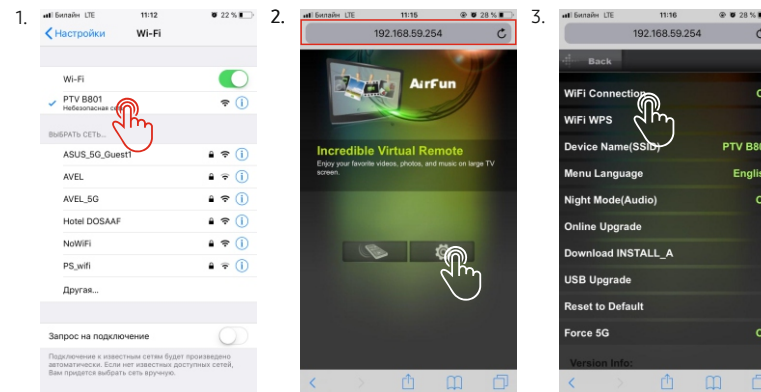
1.

Билайн LTE 11:12 22 %

Настройки Wi-Fi

Wi-Fi

PTV B801
Небезопасная с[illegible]

ВЫБРАТЬ СЕТЬ...

ASUS_5G_Guest1

AVEL

AVEL_5G

Hotel DOSAAF

NoWiFi

PS_wifi

Другая...

Запрос на подключение

Подключение к известным сетям будет произведено автоматически. Если нет известных доступных сетей, Вам придется выбрать сеть вручную.

2.

Билайн LTE 11:15 28 %

192.168.59.254

AirFun

Incredible Virtual Remote
Enjoy your favorite videos, photos, and music on large TV screen.

3.

Билайн LTE 11:16 28 %

192.168.59.254

Back

WiFi Connection

WiFi WPS

Device Name(SSID) PTV B8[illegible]

Menu Language Englis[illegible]

Night Mode(Audio)

Online Upgrade

Download INSTALL_A

USB Upgrade

Reset to Default

Force 5G

Version Info: